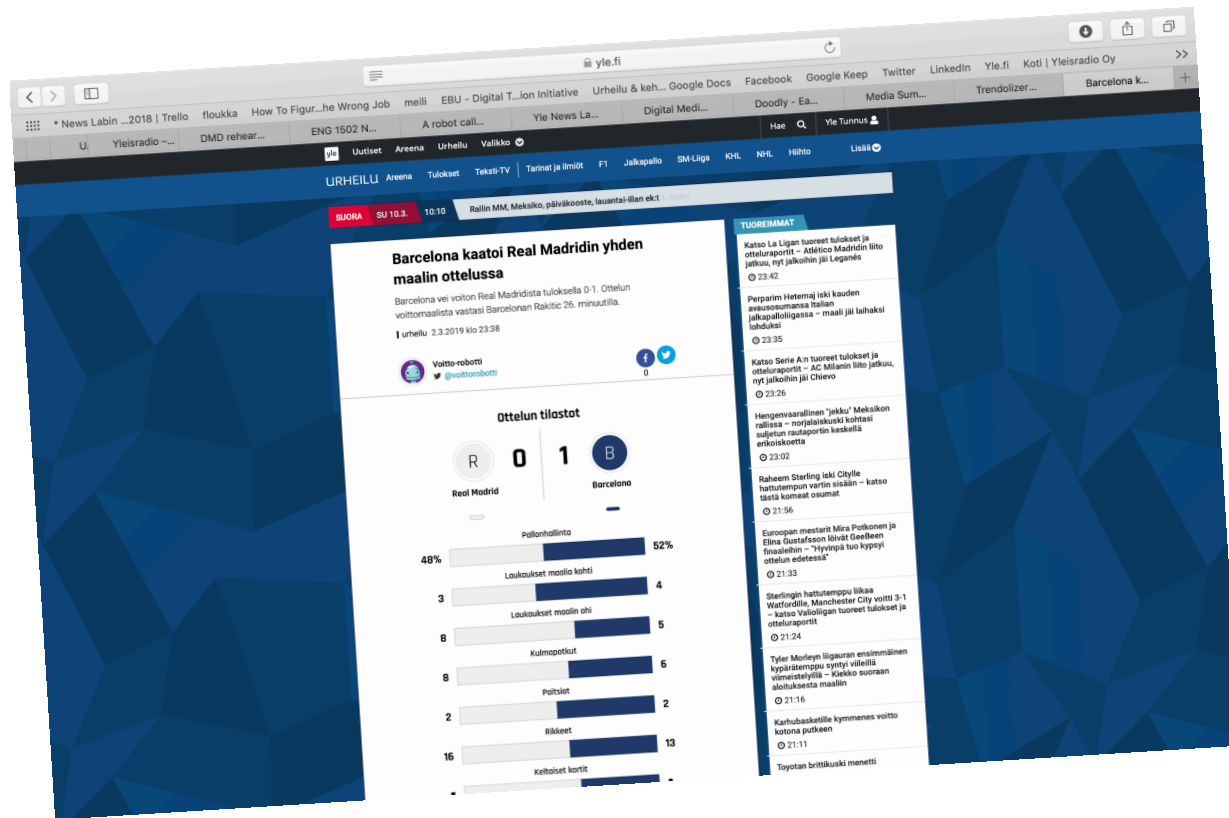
yle.fi

* News Labin ...2018 | Trello   floukka   How To Figur...he Wrong Job   meili   EBU - Digital T...ion Initiative   Urheilu & keh... Google Docs   Facebook   Google Keep   Twitter   LinkedIn   Yle.fi   Koti | Yleisradio Oy

U   Yleisradio –...   DMD rehear...   ENG 1502 N...   A robot call...   Yle News La...   Digital Medi...   Doodly - Ea...   Media Sum...   Trendolizer...   Barcelona k...

Hae   Yle Tunnus

yle   Uutiset   Areena   Urheilu   Valikko

URHEILU   Areena   Tulokset   Teksti-TV   Tarinat ja ilmiöt   F1   Jalkapallo   SM-Liiga   KHL   NHL   Hiihto   Lisää

SUORA   SU 10.3.   10:10   Rallin MM, Meksiko, päiväkooste, lauantai-illan ek:t

Barcelona kaatoi Real Madridin yhden maalin ottelussa

Barcelona vei voiton Real Madridista tuloksella 0-1. Ottelun voittomaalista vastasi Barcelonan Rakitic 26. minuutilla.

urheilu 2.3.2019 klo 23:38

Voitto-robotti
@voittorobotti

0

Ottelun tilastot

R   0   1   B

Real Madrid   Barcelona

Pallonhallinta
48%   52%

Laukaukset maalia kohti
3   4

Laukaukset maalin ohi
8   5

Kulmapotkut
8   5

Paitsiot
2   2

Rikkeet
16   13

Keltaiset kortit

TUOREIMMAT

Katso La Ligan tuoreet tulokset ja otteluraportit – Atlético Madridin liito jatkuu, nyt jalkoihin jäi Leganés
23:42

Perparim Hetemaj iski kauden avausosumansa Italian jalkapalloliigassa – maali jäi laihaksi lohduksi
23:35

Katso Serie A:n tuoreet tulokset ja otteluraportit – AC Milanin liito jatkuu, nyt jalkoihin jäi Chievo
23:26

Hengenvaarallinen "jekku" Meksikon rallissa – norjalaiskuski kohtasi suljetun rautaportin keskellä erikoiskoetta
23:02

Raheem Sterling iski Citylle hattutempun vartin sisään – katso tästä komeat osumat
21:56

Euroopan mestarit Mira Potkonen ja Elina Gustafsson löivät GeeBeen finaaleihin – "Hyvinpä tuo kypsyi ottelun edetessä"
21:33

Sterlingin hattutemppu liikaa Watfordille, Manchester City voitti 3-1 – katso Valioliigan tuoreet tulokset ja otteluraportit
21:24

Tyler Morleyn liigauran ensimmäinen kypärätemppu syntyi viileillä viimeistelyillä – Kiekko suoraan aloituksesta maaliin
21:16

Karhubasketille kymmenes voitto kotona putkeen
21:11

Toyotan brittikuski menetti